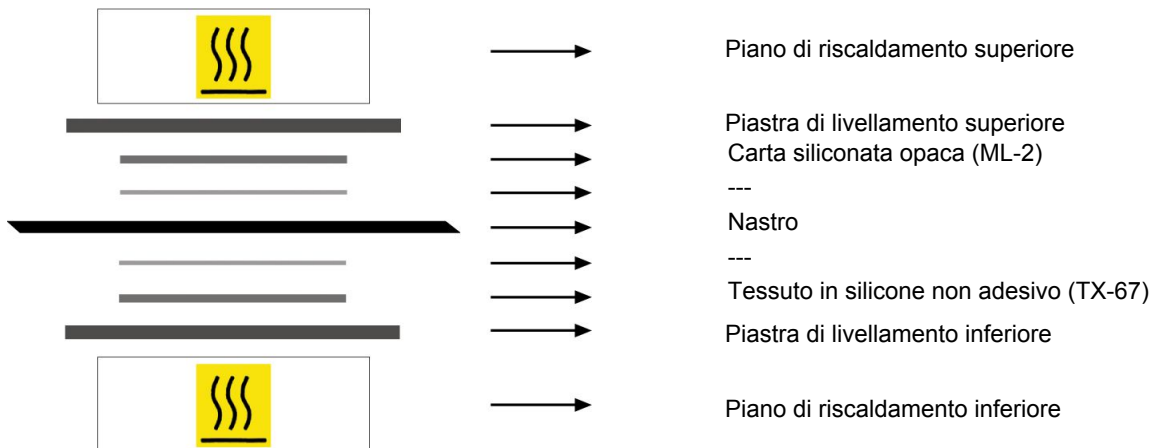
Piano di riscaldamento superiore

Piastra di livellamento superiore

Carta siliconata opaca (ML-2)

---

Nastro

---

Tessuto in silicone non adesivo (TX-67)

Piastra di livellamento inferiore

Piano di riscaldamento inferiore